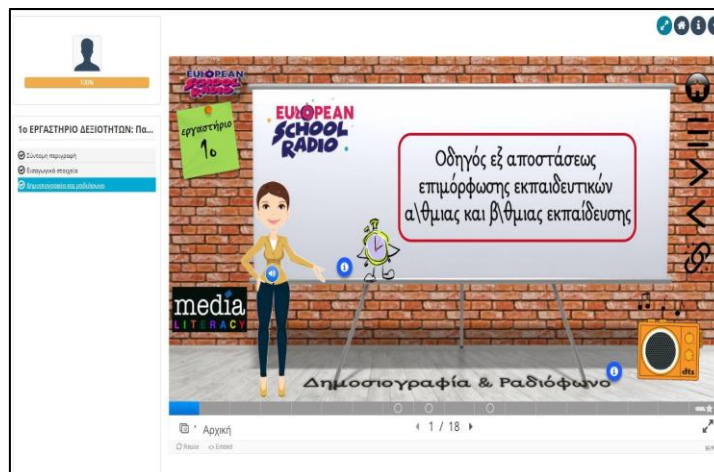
100%

1ο ΕΡΓΑΣΤΗΡΙΟ ΔΕΞΙΟΤΗΤΩΝ: Πα...

Σύντομη περιγραφή
Εισαγωγικά στοιχεία
Δημοσιογραφία και ραδιόφωνο

EUROPEAN SCHOOL RADIO

εργαστήριο 1ο

EUROPEAN SCHOOL RADIO

Οδηγός εξ αποστάσεως επιμόρφωσης εκπαιδευτικών α\θμιας και β\θμιας εκπαίδευσης

media LITERACY

Δημοσιογραφία & Ραδιόφωνο

dts

Αρχική

1 / 18

Reuse Embed